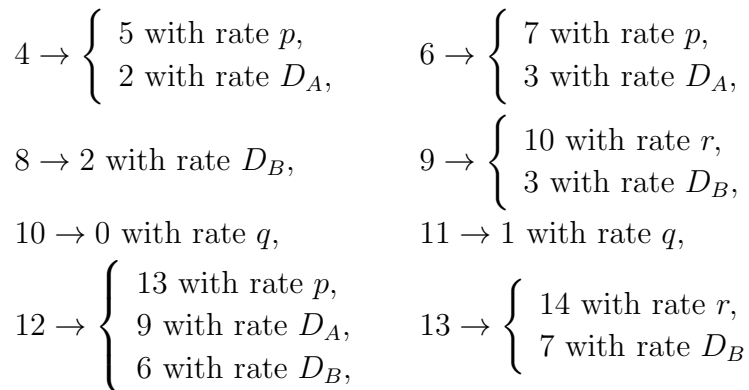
$4 \to \begin{cases} 5 \text{ with rate } p, \\ 2 \text{ with rate } D_A, \end{cases}$ $6 \to \begin{cases} 7 \text{ with rate } p, \\ 3 \text{ with rate } D_A, \end{cases}$

$8 \to 2 \text{ with rate } D_B,$ $9 \to \begin{cases} 10 \text{ with rate } r, \\ 3 \text{ with rate } D_B, \end{cases}$

$10 \to 0 \text{ with rate } q,$ $11 \to 1 \text{ with rate } q,$

$12 \to \begin{cases} 13 \text{ with rate } p, \\ 9 \text{ with rate } D_A, \\ 6 \text{ with rate } D_B, \end{cases}$ $13 \to \begin{cases} 14 \text{ with rate } r, \\ 7 \text{ with rate } D_B \end{cases}$